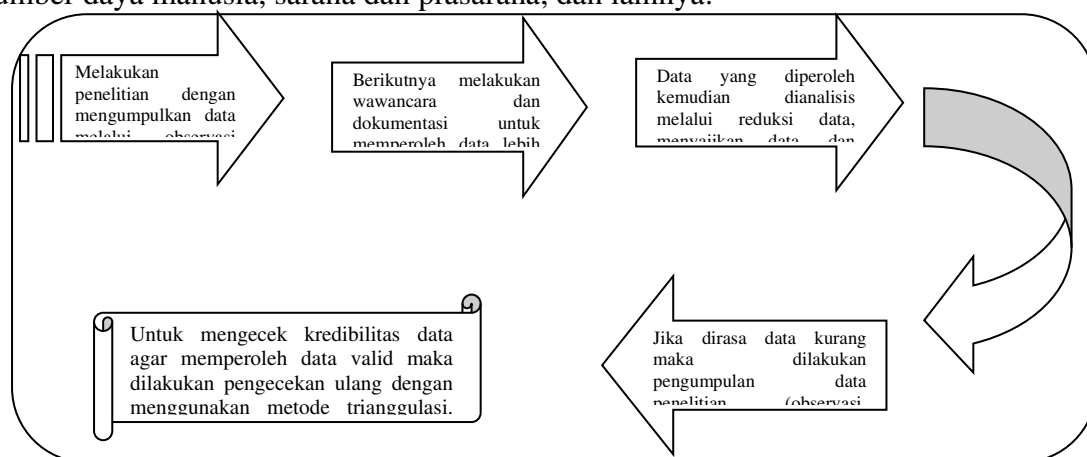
umber daya manusia, sarana dan prasarana, dan lainnya.

Melakukan penelitian dengan mengumpulkan data melalui observasi

Berikutnya melakukan wawancara dan dokumentasi untuk memperoleh data lebih

Data yang diperoleh kemudian dianalisis melalui reduksi data, menyajikan data dan

Untuk mengecek kredibilitas data agar memperoleh data valid maka dilakukan pengecekan ulang dengan menggunakan metode trianggulasi.

Jika dirasa data kurang maka dilakukan pengumpulan data penelitian (observasi